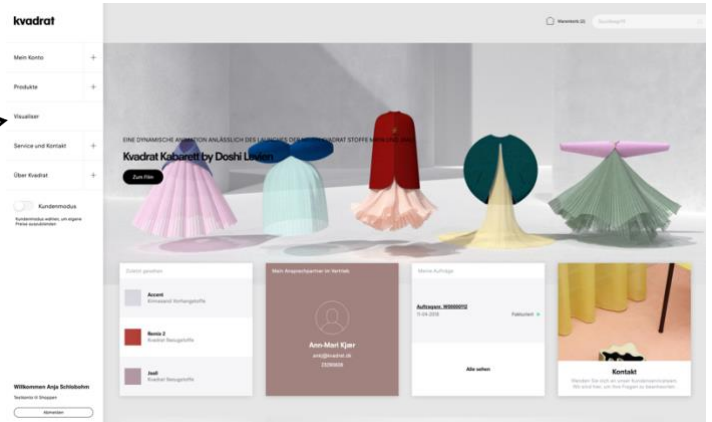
kvadrat

Mein Konto +

Produkte +

Visualiser

Service und Kontakt +

Über Kvadrat +

Kundenmodus

Kundenmodus wählen, um eigene Preise auszublenden

Willkommen Anja Schlobohm

Warenkorb (2)

Suchbegriff

EINE DYNAMISCHE ANIMATION ANLÄSSLICH DES LAUNCHES DER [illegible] KVADRAT STOFFE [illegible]

Kvadrat Kabarett by Doshi Levien

Zum Film

Zuletzt gesehen

Accent
Kvadrat Vorhangstoffe

Remix 3
Kvadrat Bezugstoffe

Jaali
Kvadrat Bezugstoffe

Mein Ansprechpartner im Vertrieb

Ann-Mari Kjær
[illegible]@kvadrat.dk
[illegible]

Meine Aufträge

Auftragsnr. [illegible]
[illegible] Fakturiert

Alle sehen

Kontakt
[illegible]